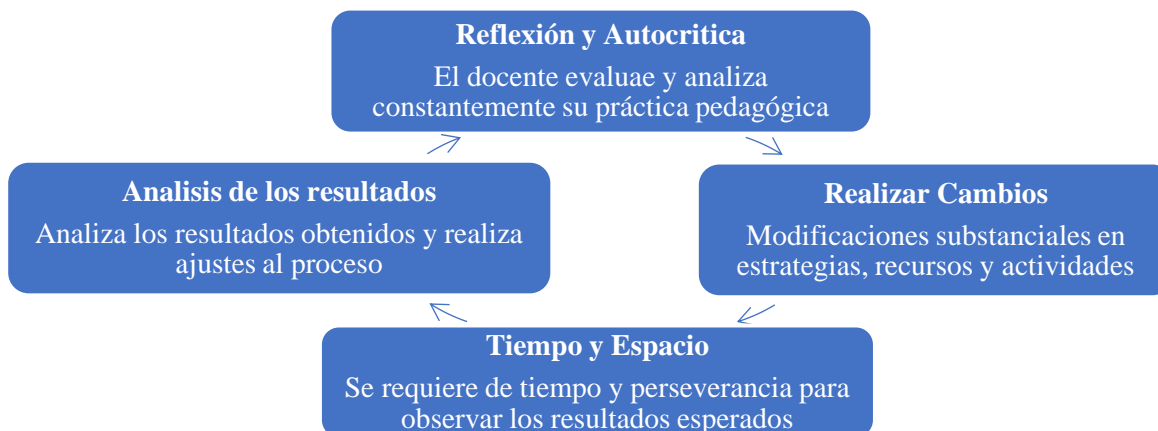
Reflexión y Autocritica
El docente evaluae y analiza constantemente su práctica pedagógica

Realizar Cambios
Modificaciones substanciales en estrategias, recursos y actividades

Tiempo y Espacio
Se requiere de tiempo y perseverancia para observar los resultados esperados

Analisis de los resultados
Analiza los resultados obtenidos y realiza ajustes al proceso